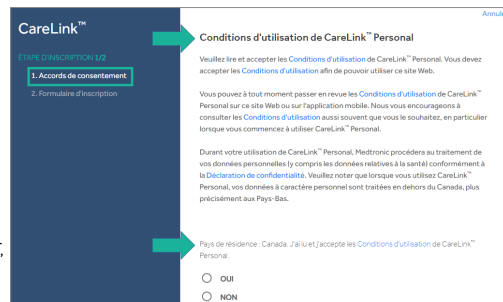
CareLink™

ÉTAPE D'INSCRIPTION 1/2

1. Accords de consentement

2. Formulaire d'inscription

Annul

Conditions d'utilisation de CareLink™ Personal

Veuillez lire et accepter les Conditions d'utilisation de CareLink™ Personal. Vous devez accepter les Conditions d'utilisation afin de pouvoir utiliser ce site Web.

Vous pouvez à tout moment passer en revue les Conditions d'utilisation de CareLink™ Personal sur ce site Web ou sur l'application mobile. Nous vous encourageons à consulter les Conditions d'utilisation aussi souvent que vous le souhaitez, en particulier lorsque vous commencez à utiliser CareLink™ Personal.

Durant votre utilisation de CareLink™ Personal, Medtronic procédera au traitement de vos données personnelles (y compris les données relatives à la santé) conformément à la Déclaration de confidentialité. Veuillez noter que lorsque vous utilisez CareLink™ Personal, vos données à caractère personnel sont traitées en dehors du Canada, plus précisément aux Pays-Bas.

Pays de résidence : Canada. J'ai lu et j'accepte les Conditions d'utilisation de CareLink™ Personal.

OUI

NON